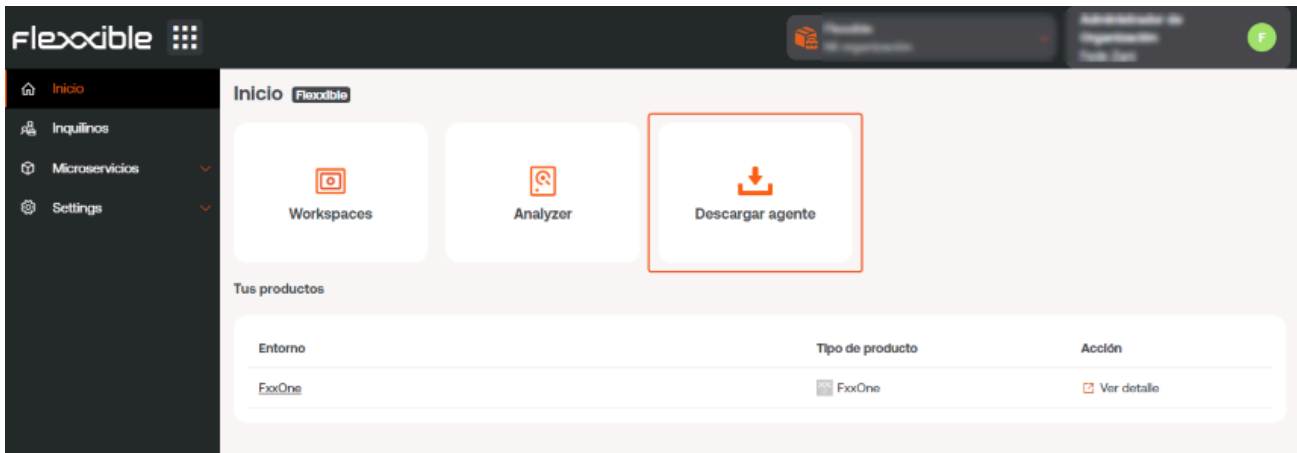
flexxible

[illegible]
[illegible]

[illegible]
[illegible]

F

Inicio
Inquilinos
Microservicios
Settings

Inicio Flexxible

Workspaces

Analyzer

Descargar agente

Tus productos

| Entorno | Tipo de producto | Acción |
|---|---|---|
| FxxOne | FxxOne | Ver detalle |